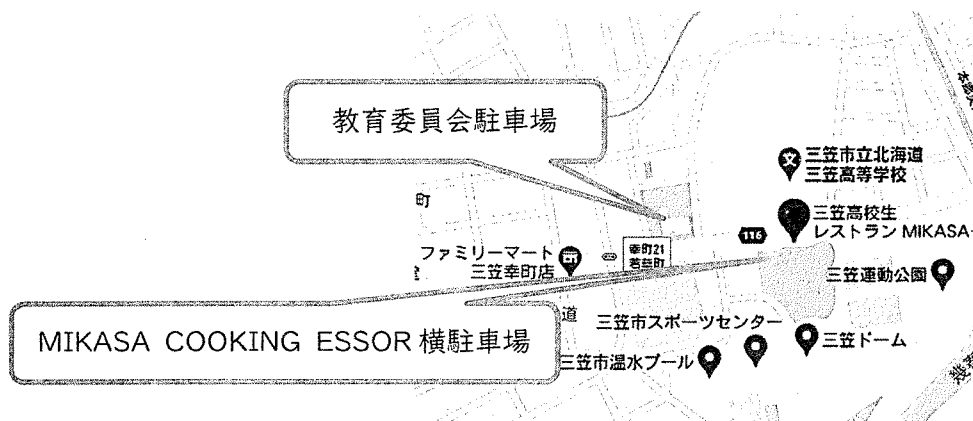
教育委員会駐車場

三笠市立北海道三笠高等学校

町

三笠高校生レストラン MIKASA

116

ファミリーマート 三笠幸町店

幸町21 若菜町

三笠運動公園

道

MIKASA COOKING ESSOR 横駐車場

三笠市スポーツセンター

三笠ドーム

三笠市温水プール